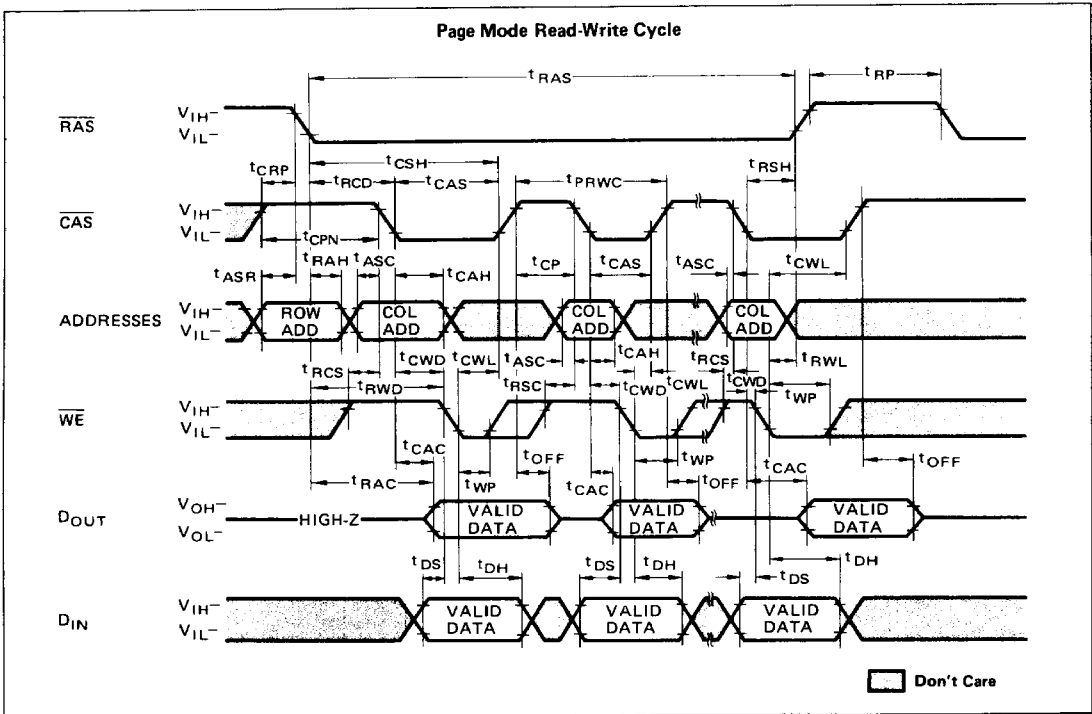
Page Mode Read-Write Cycle

$t_{RAS}$

$t_{RP}$

$\overline{RAS}$ $V_{IH}$– $V_{IL}$–

$t_{CRP}$ $t_{CSH}$ $t_{RCD}$ $t_{CAS}$ $t_{PRWC}$ $t_{RSH}$

$\overline{CAS}$ $V_{IH}$– $V_{IL}$–

$t_{CPN}$ $t_{RAH}$ $t_{ASC}$ $t_{CAH}$ $t_{CP}$ $t_{CAS}$ $t_{ASC}$ $t_{CWL}$ $t_{ASR}$

ADDRESSES $V_{IH}$– $V_{IL}$– ROW ADD COL ADD COL ADD COL ADD

$t_{RCS}$ $t_{CWD}$ $t_{CWL}$ $t_{ASC}$ $t_{CAH}$ $t_{RCS}$ $t_{RWL}$ $t_{RWD}$ $t_{RSC}$ $t_{CWD}$ $t_{CWL}$ $t_{CWD}$ $t_{WP}$

$\overline{WE}$ $V_{IH}$– $V_{IL}$–

$t_{CAC}$ $t_{OFF}$ $t_{WP}$ $t_{CAC}$ $t_{OFF}$ $t_{RAC}$ $t_{WP}$ $t_{CAC}$ $t_{OFF}$

$D_{OUT}$ $V_{OH}$– $V_{OL}$– HIGH-Z VALID DATA VALID DATA VALID DATA

$t_{DS}$ $t_{DH}$ $t_{DS}$ $t_{DH}$ $t_{DS}$ $t_{DH}$

$D_{IN}$ $V_{IH}$– $V_{IL}$– VALID DATA VALID DATA VALID DATA

Don't Care